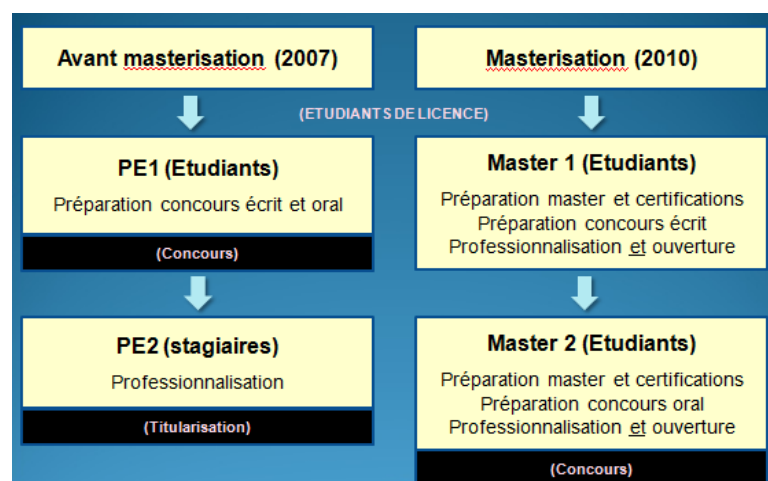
Avant masterisation (2007)

Masterisation (2010)

(ETUDIANTS DE LICENCE)

PE1 (Etudiants)

Préparation concours écrit et oral

(Concours)

PE2 (stagiaires)

Professionnalisation

(Titularisation)

Master 1 (Etudiants)

Préparation master et certifications
Préparation concours écrit
Professionnalisation et ouverture

Master 2 (Etudiants)

Préparation master et certifications
Préparation concours oral
Professionnalisation et ouverture

(Concours)